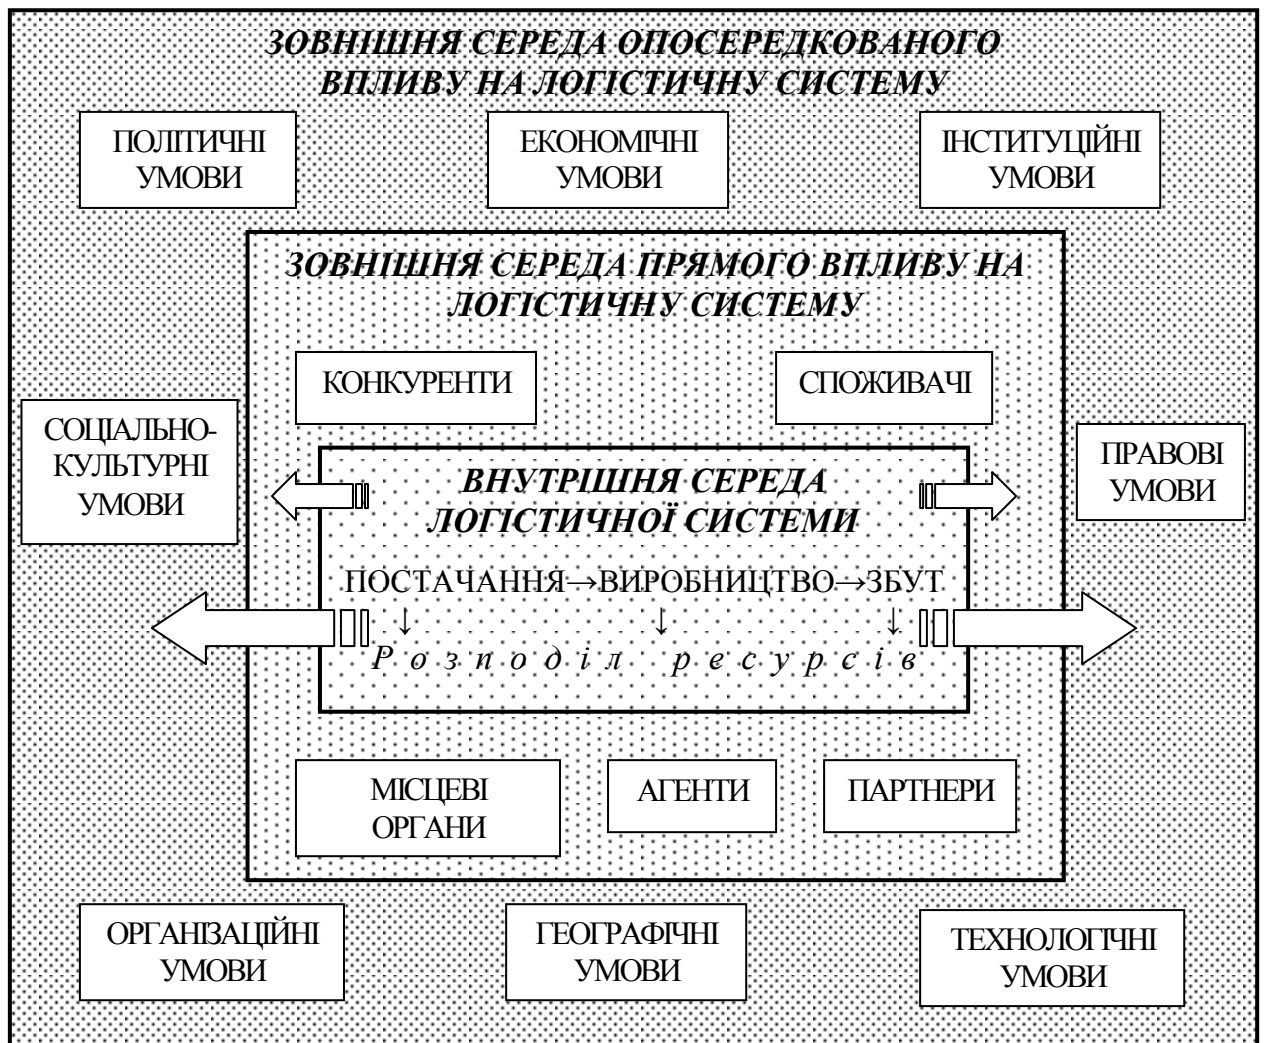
ЗОВНІШНЯ СЕРЕДА ОПОСЕРЕДКОВАНОГО ВПЛИВУ НА ЛОГІСТИЧНУ СИСТЕМУ

ПОЛІТИЧНІ УМОВИ

ЕКОНОМІЧНІ УМОВИ

ІНСТИТУЦІЙНІ УМОВИ

ЗОВНІШНЯ СЕРЕДА ПРЯМОГО ВПЛИВУ НА ЛОГІСТИЧНУ СИСТЕМУ

КОНКУРЕНТИ

СПОЖИВАЧІ

СОЦІАЛЬНО-КУЛЬТУРНІ УМОВИ

ВНУТРІШНЯ СЕРЕДА ЛОГІСТИЧНОЇ СИСТЕМИ

ПРАВОВІ УМОВИ

ПОСТАЧАННЯ→ВИРОБНИЦТВО→ЗБУТ
↓ ↓ ↓
Розподіл ресурсів

МІСЦЕВІ ОРГАНИ

АГЕНТИ

ПАРТНЕРИ

ОРГАНІЗАЦІЙНІ УМОВИ

ГЕОГРАФІЧНІ УМОВИ

ТЕХНОЛОГІЧНІ УМОВИ